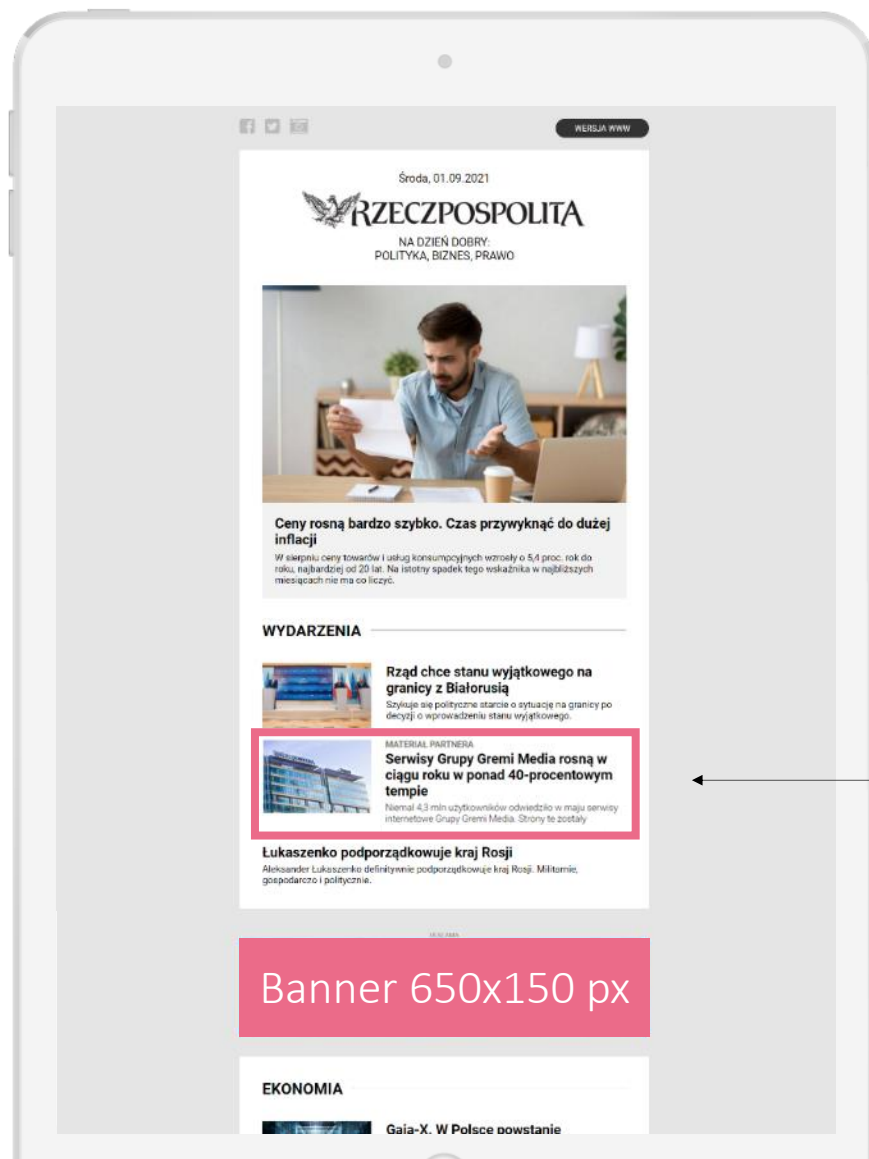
WERSJA WWW

Środa, 01.09.2021

RZECZPOSPOLITA

NA DZIEŃ DOBRY:
POLITYKA, BIZNES, PRAWO

Ceny rosną bardzo szybko. Czas przywyknąć do dużej inflacji

W sierpniu ceny towarów i usług konsumpcyjnych wzrosły o 5,4 proc. rok do roku, najbardziej od 20 lat. Na istotny spadek tego wskaźnika w najbliższych miesiącach nie ma co liczyć.

WYDARZENIA

Rząd chce stanu wyjątkowego na granicy z Białorusią

Szykuje się polityczne starcie o sytuację na granicy po decyzji o wprowadzeniu stanu wyjątkowego.

MATERIAŁ PARTNERA

Serwisy Grupy Gremi Media rosną w ciągu roku w ponad 40-procentowym tempie

Niemal 4,3 mln użytkowników odwiedziło w maju serwisy internetowe Grupy Gremi Media. Strony te zostały

Łukaszenko podporządkowuje kraj Rosji

Aleksander Łukaszenko definitywnie podporządkowuje kraj Rosji. Militarnie, gospodarczo i politycznie.

REKLAMA

Banner 650x150 px

EKONOMIA

Gaja-X. W Polsce powstanie